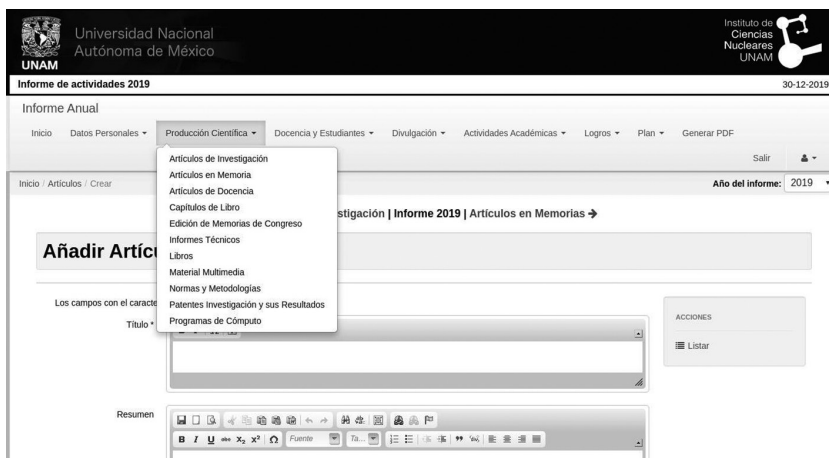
UNAM Universidad Nacional Autónoma de México

Instituto de Ciencias Nucleares UNAM

Informe de actividades 2019

30-12-2019

Informe Anual

Inicio Datos Personales ▾ Producción Científica ▾ Docencia y Estudiantes ▾ Divulgación ▾ Actividades Académicas ▾ Logros ▾ Plan ▾ Generar PDF

Salir

Inicio / Artículos / Crear

Año del informe: 2019

Artículos de Investigación
Artículos en Memoria
Artículos de Docencia
Capítulos de Libro
Edición de Memorias de Congreso
Informes Técnicos
Libros
Material Multimedia
Normas y Metodologías
Patentes Investigación y sus Resultados
Programas de Cómputo

stigación | Informe 2019 | Artículos en Memorias →

Añadir Artícu

Los campos con el caracte

Título *

ACCIONES

Listar

Resumen

B I U $x_2$ $x^2$ Ω Fuente Ta...